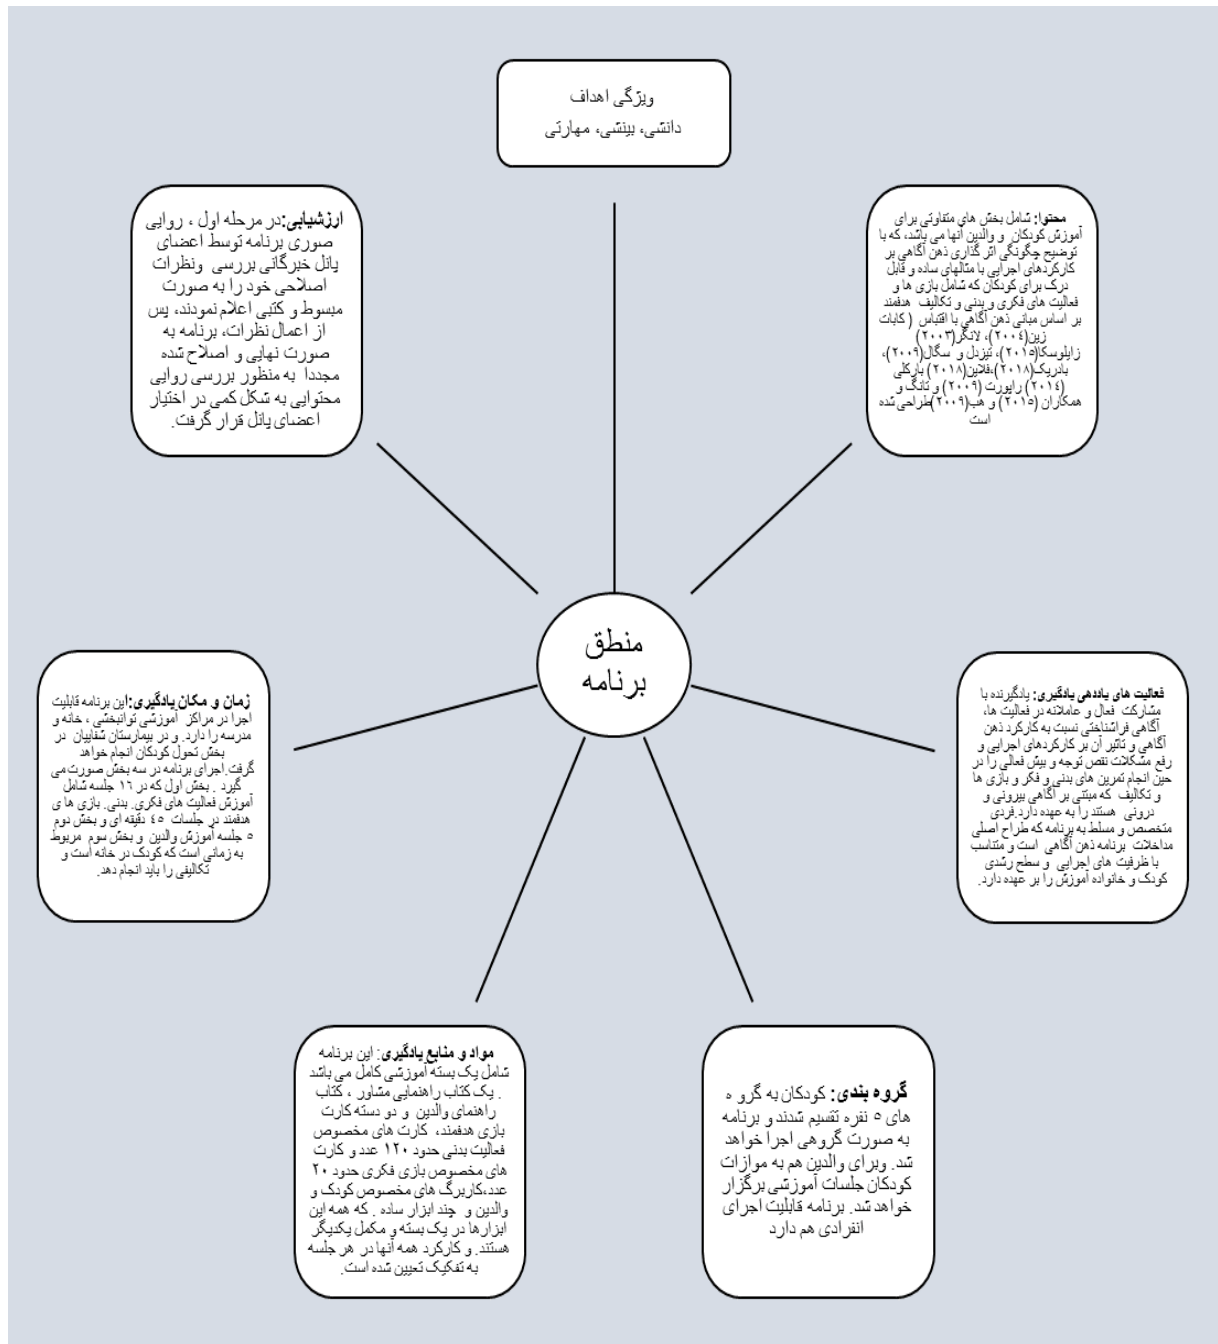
ویژگی اهداف
دانشی، بینشی، مهارتی

ارزشیابی: در مرحله اول ، روایی صوری برنامه توسط اعضای پانل خبرگانی بررسی ونظرات اصلاحی خود را به صورت مبسوط و کتبی اعلام نمودند، پس از اعمال نظرات، برنامه به صورت نهایی و اصلاح شده مجددا به منظور بررسی روایی محتوایی به شکل کمی در اختیار اعضای پانل قرار گرفت.

محتوا: شامل بخش های متفاوتی برای آموزش کودکان و والدین آنها می باشد، که با توضیح چگونگی اثر گذاری ذهن آگاهی بر کارکردهای اجرایی با مثالهای ساده و قابل درک برای کودکان که شامل بازی ها و فعالیت های فکری و بدنی و تکالیف هدفمند بر اساس مبانی ذهن آگاهی با اقتباس (کابات زین(۲۰۰٤)، لانگر(۲۰۰۳) زاپلوسکا(۲۰۱۵)، تیزدل و سگال(۲۰۰۹)، بادریک(۲۰۱۸)،فلاین(۲۰۱۸) بارکلی (۲۰۱٤) راپورت (۲۰۰۹) و تانگ و همکاران (۲۰۱۵) و هب(۲۰۰۹)طراحی شده است

منطق برنامه

زمان و مکان یادگیری: این برنامه قابلیت اجرا در مراکز آموزشی توانبخشی ، خانه و مدرسه را دارد. و در بیمارستان شفاییان در بخش تحول کودکان انجام خواهد گرفت.اجرای برنامه در سه بخش صورت می گیرد . بخش اول که در ١٦ جلسه شامل آموزش فعالیت های فکری. بدنی. بازی ها ی هدفمند در جلسات ٤٥ دقیقه ای و بخش دوم ٥ جلسه آموزش والدین و بخش سوم مربوط به زمانی است که کودک در خانه است و تکالیفی را باید انجام دهد.

فعالیت های یاددهی یادگیری: یادگیرنده با مشارکت فعال و عاملانه در فعالیت ها، آگاهی فراشناختی نسبت به کارکرد ذهن آگاهی و تاثیر آن بر کارکردهای اجرایی و رفع مشکلات نقص توجه و بیش فعالی را در حین انجام تمرین های بدنی و فکر و بازی ها و تکالیف که مبتنی بر آگاهی بیرونی و درونی هستند را به عهده دارد.فردی متخصص و مسلط به برنامه که طراح اصلی مداخلات برنامه ذهن آگاهی است و متناسب با ظرفیت های اجرایی و سطح رشدی کودک و خانواده آموزش را بر عهده دارد.

مواد و منابع یادگیری: این برنامه شامل یک بسته آموزشی کامل می باشد . یک کتاب راهنمای مشاور ، کتاب راهنمای والدین و دو دسته کارت بازی هدفمند، کارت های مخصوص فعالیت بدنی حدود ١٢٠ عدد و کارت های مخصوص بازی فکری حدود ٢٠ عدد،کاربرگ های مخصوص کودک و والدین و چند ابزار ساده . که همه این ابزارها در یک بسته و مکمل یکدیگر هستند. و کارکرد همه آنها در هر جلسه به تفکیک تعیین شده است.

گروه بندی: کودکان به گروه های ٥ نفره تقسیم شدند و برنامه به صورت گروهی اجرا خواهد شد. وبرای والدین هم به موازات کودکان جلسات آموزشی برگزار خواهد شد. برنامه قابلیت اجرای انفرادی هم دارد